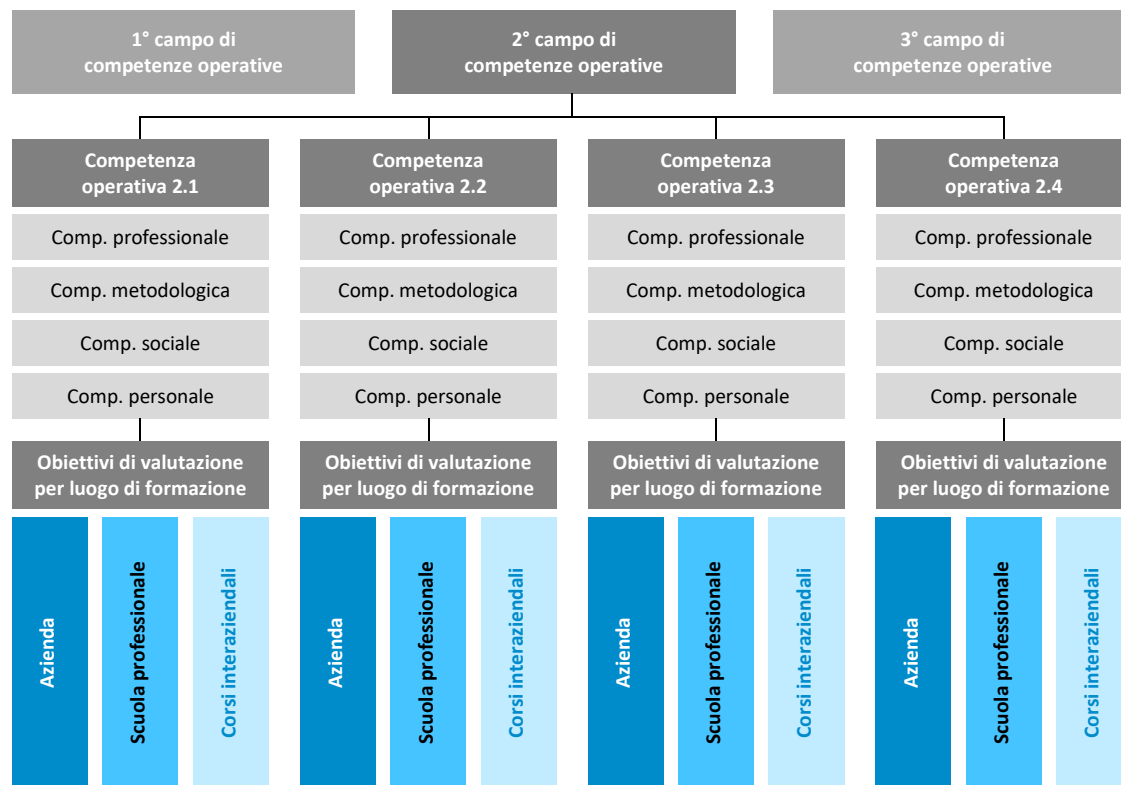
1° campo di competenze operative

2° campo di competenze operative

3° campo di competenze operative

Competenza operativa 2.1

Comp. professionale

Comp. metodologica

Comp. sociale

Comp. personale

Obiettivi di valutazione per luogo di formazione

Azienda

Scuola professionale

Corsi interaziendali

Competenza operativa 2.2

Comp. professionale

Comp. metodologica

Comp. sociale

Comp. personale

Obiettivi di valutazione per luogo di formazione

Azienda

Scuola professionale

Corsi interaziendali

Competenza operativa 2.3

Comp. professionale

Comp. metodologica

Comp. sociale

Comp. personale

Obiettivi di valutazione per luogo di formazione

Azienda

Scuola professionale

Corsi interaziendali

Competenza operativa 2.4

Comp. professionale

Comp. metodologica

Comp. sociale

Comp. personale

Obiettivi di valutazione per luogo di formazione

Azienda

Scuola professionale

Corsi interaziendali